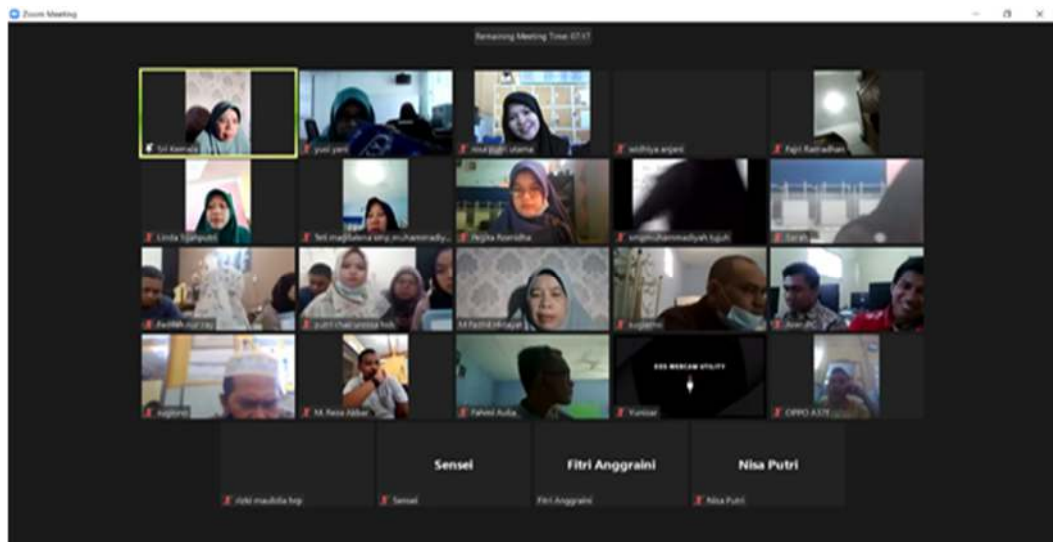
Zoom Meeting

Remaining Meeting Time: 07:17

Sri Kemala

yusi yani

nour putri utama

widhiya anjani

Fajri Ramadhan

Linda Syaiputri

Teti magdalena smp muhammadiy...

Regina Roendha

smpmuhammadiyah tujuh

Sarah

Fadilah nur ray

putri chairunnisa hsb

M Fadhil Hayati

sugianto

Aswadi

sugiono

M. Reza Akbar

Fahmi Aulia

Yunizar

OPPO A37f

rizki maulidia hrp

Sensei

Sensei

Fitri Anggraini

Fitri Anggraini

Nisa Putri

Nisa Putri

EOS WEBCAM UTILITY